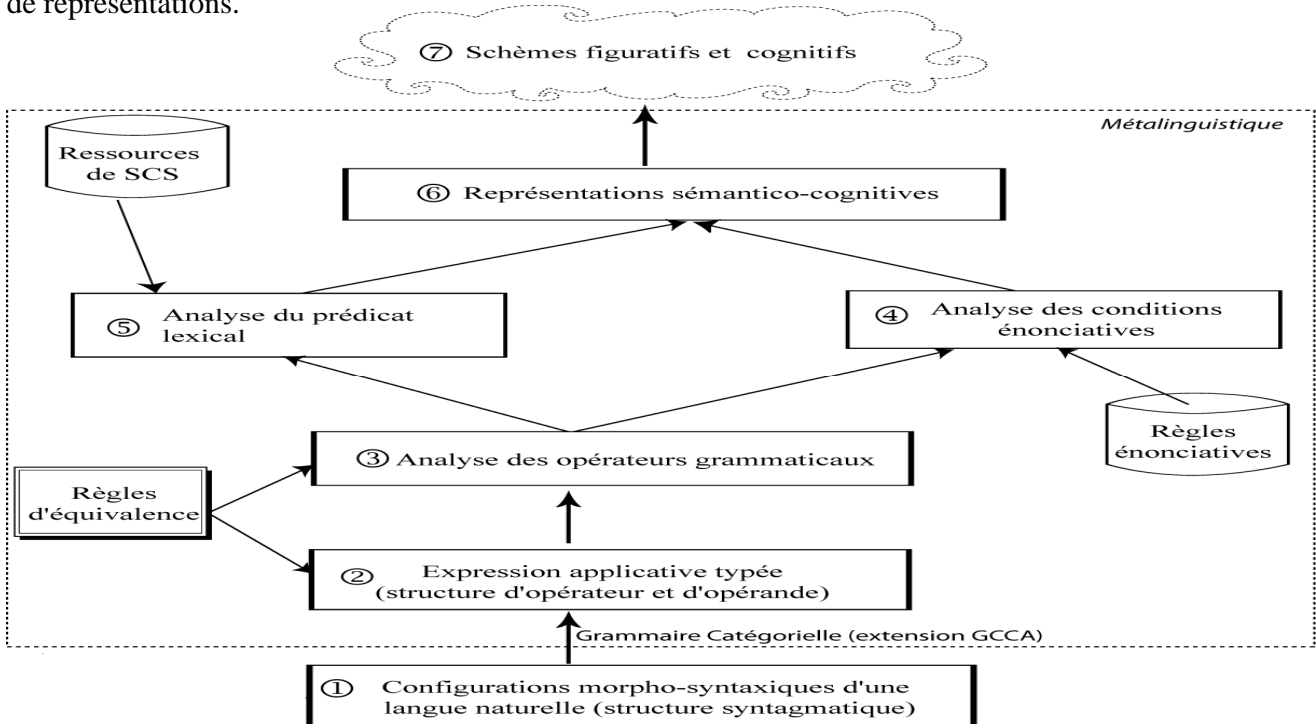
de représentations.

⑦ Schèmes figuratifs et cognitifs

Métalinguistique

Ressources de SCS

⑥ Représentations sémantico-cognitives

⑤ Analyse du prédicat lexical

④ Analyse des conditions énonciatives

Règles énonciatives

③ Analyse des opérateurs grammaticaux

Règles d'équivalence

② Expression applicative typée (structure d'opérateur et d'opérande)

Grammaire Catégorielle (extension GCCA)

① Configurations morpho-syntaxiques d'une langue naturelle (structure syntagmatique)